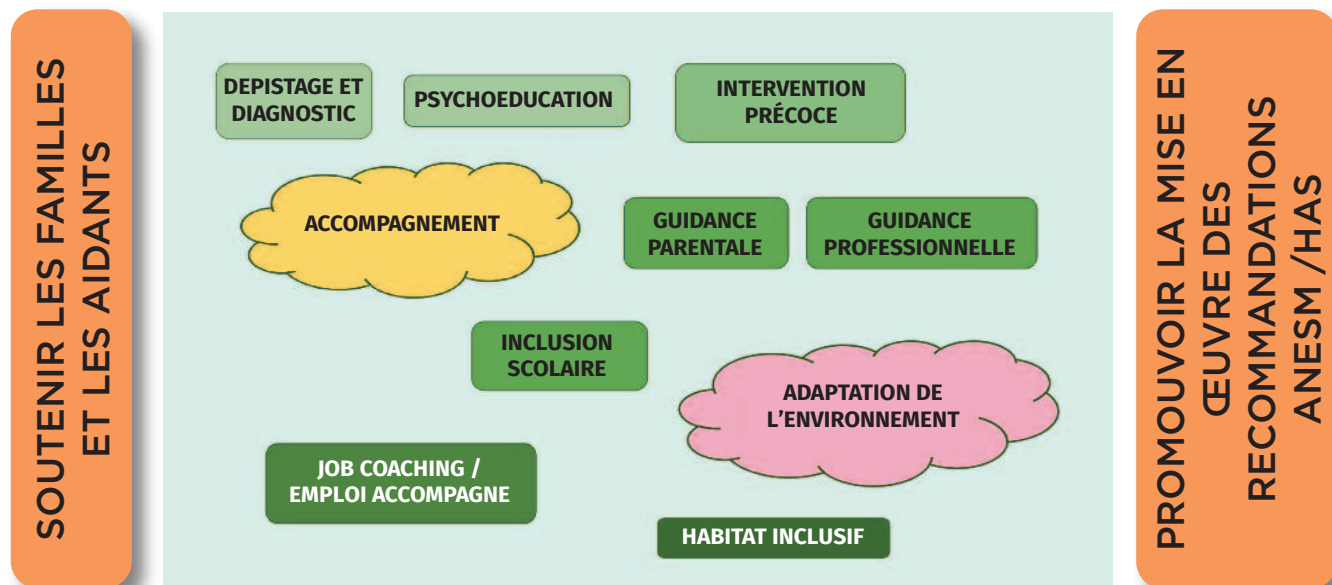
SOUTENIR LES FAMILLES ET LES AIDANTS

DEPISTAGE ET DIAGNOSTIC

PSYCHOEDUCATION

INTERVENTION PRÉCOCE

ACCOMPAGNEMENT

GUIDANCE PARENTALE

GUIDANCE PROFESSIONNELLE

INCLUSION SCOLAIRE

ADAPTATION DE L'ENVIRONNEMENT

JOB COACHING / EMPLOI ACCOMPAGNE

HABITAT INCLUSIF

PROMOUVOIR LA MISE EN ŒUVRE DES RECOMMANDATIONS ANESM /HAS